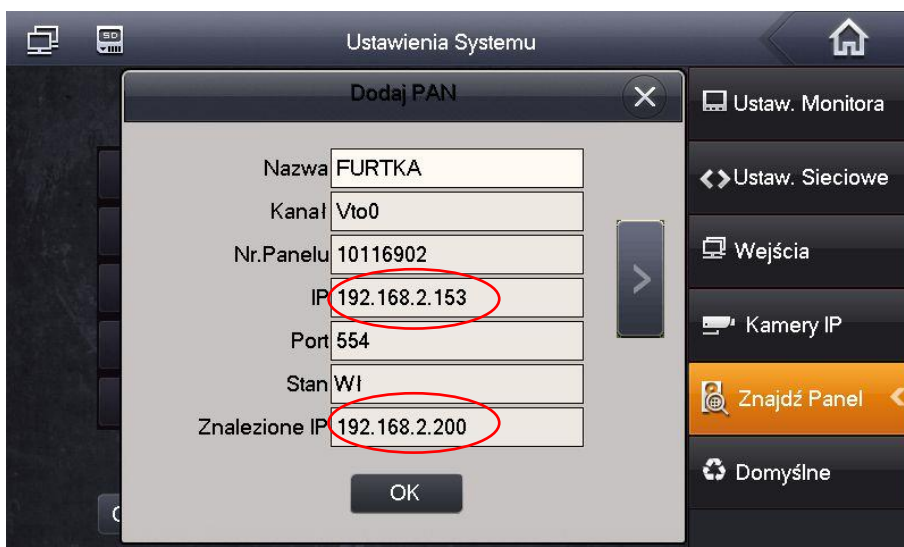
SD

Ustawienia Systemu

Dodaj PAN

Nazwa FURTKA

Kanał Vto0

Nr.Panelu 10116902

IP 192.168.2.153

Port 554

Stan Wł

Znalezione IP 192.168.2.200

OK

Ustaw. Monitora

Ustaw. Sieciowe

Wejścia

Kamery IP

Znajdź Panel

Domyślne